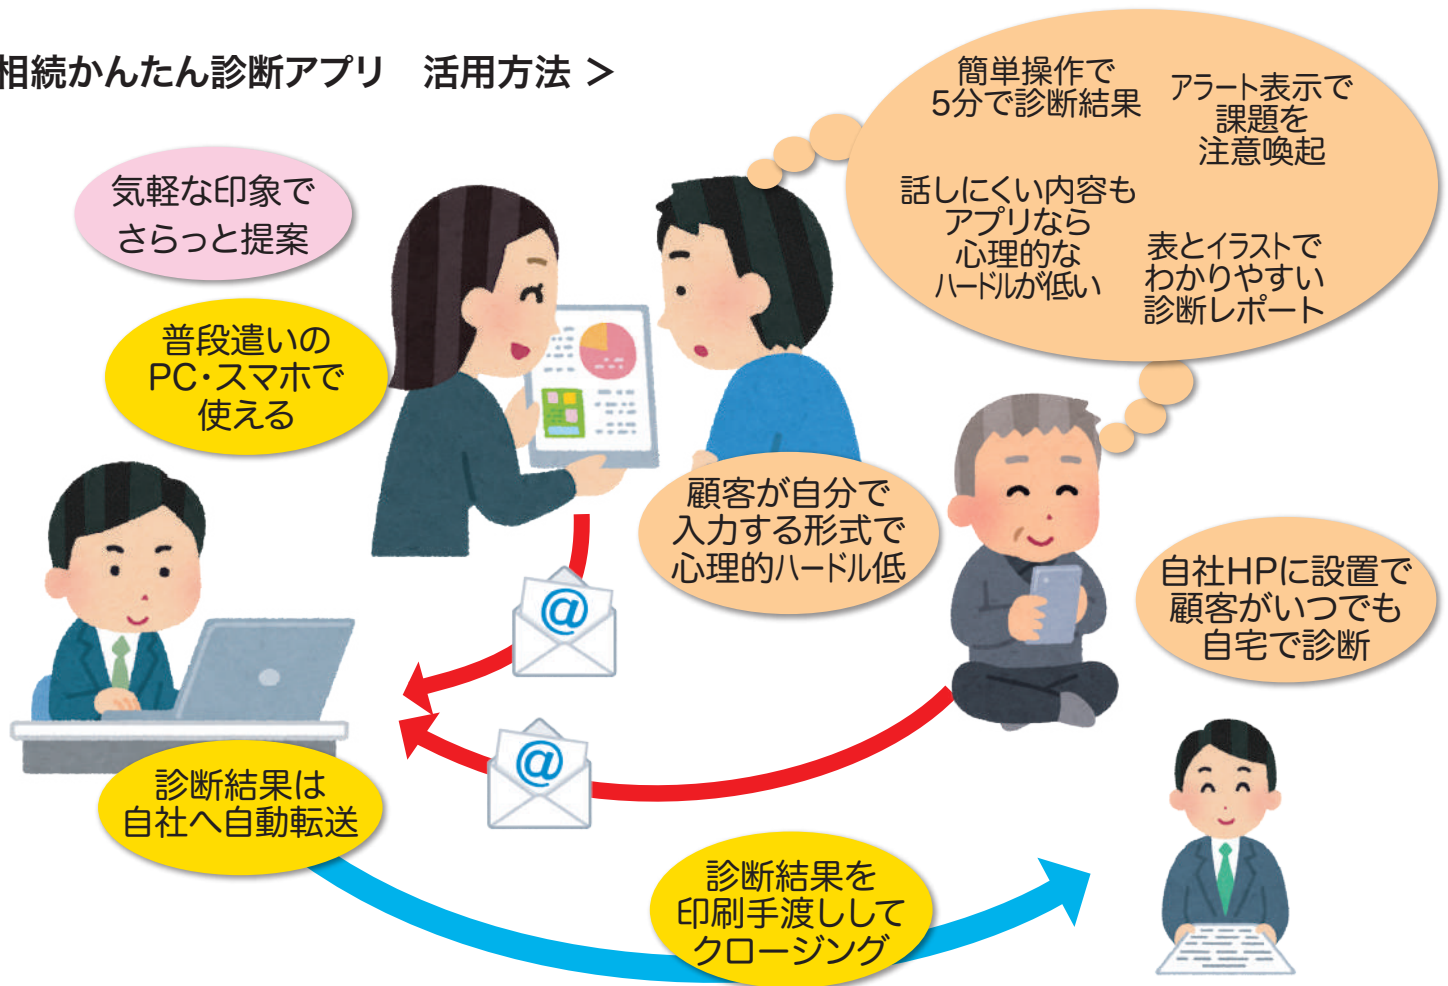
相続かんたん診断アプリ　活用方法 >

気軽な印象で
さらっと提案

普段遣いの
PC・スマホで
使える

簡単操作で
5分で診断結果

アラート表示で
課題を
注意喚起

話しにくい内容も
アプリなら
心理的な
ハードルが低い

表とイラストで
わかりやすい
診断レポート

顧客が自分で
入力する形式で
心理的ハードル低

自社HPに設置で
顧客がいつでも
自宅で診断

@

@

診断結果は
自社へ自動転送

診断結果を
印刷手渡しして
クロージング